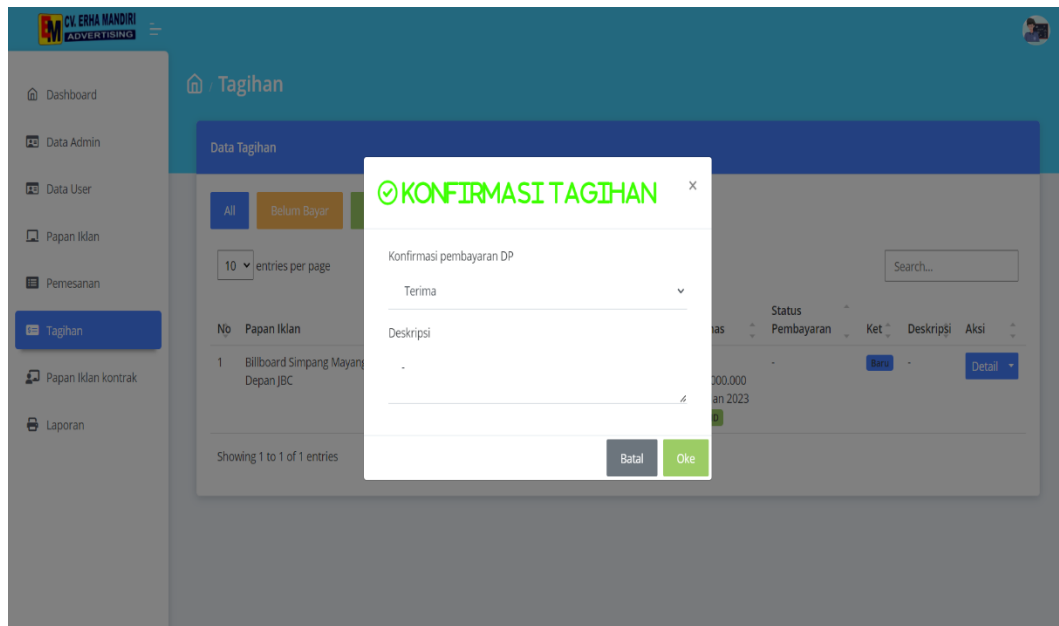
EM CV. ERHA MANDIRI ADVERTISING

Dashboard
Data Admin
Data User
Papan Iklan
Pemesanan
Tagihan
Papan Iklan kontrak
Laporan

/ Tagihan

Data Tagihan

All
Belum Bayar

10 entries per page

Search...

| No | Papan Iklan | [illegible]nas | Status Pembayaran | Ket | Deskripsi | Aksi |
|---|---|---|---|---|---|---|
| 1 | Billboard Simpang Mayang Depan JBC | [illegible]000.000 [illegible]an 2023 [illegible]P | - | Baru | - | Detail |

Showing 1 to 1 of 1 entries

KONFIRMASI TAGIHAN
×
Konfirmasi pembayaran DP
Terima
Deskripsi
-
Batal
Oke